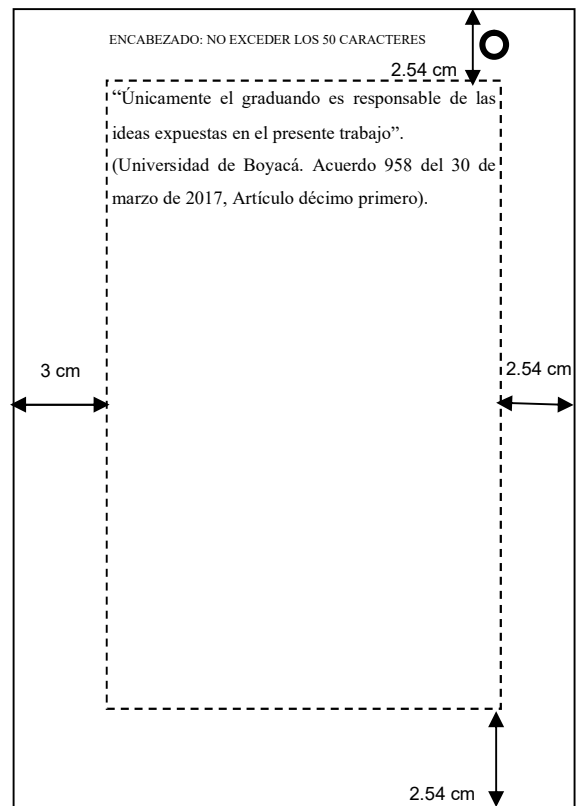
ENCABEZADO: NO EXCEDER LOS 50 CARACTERES

O

2.54 cm

"Únicamente el graduando es responsable de las ideas expuestas en el presente trabajo".

(Universidad de Boyacá. Acuerdo 958 del 30 de marzo de 2017, Artículo décimo primero).

3 cm

2.54 cm

2.54 cm